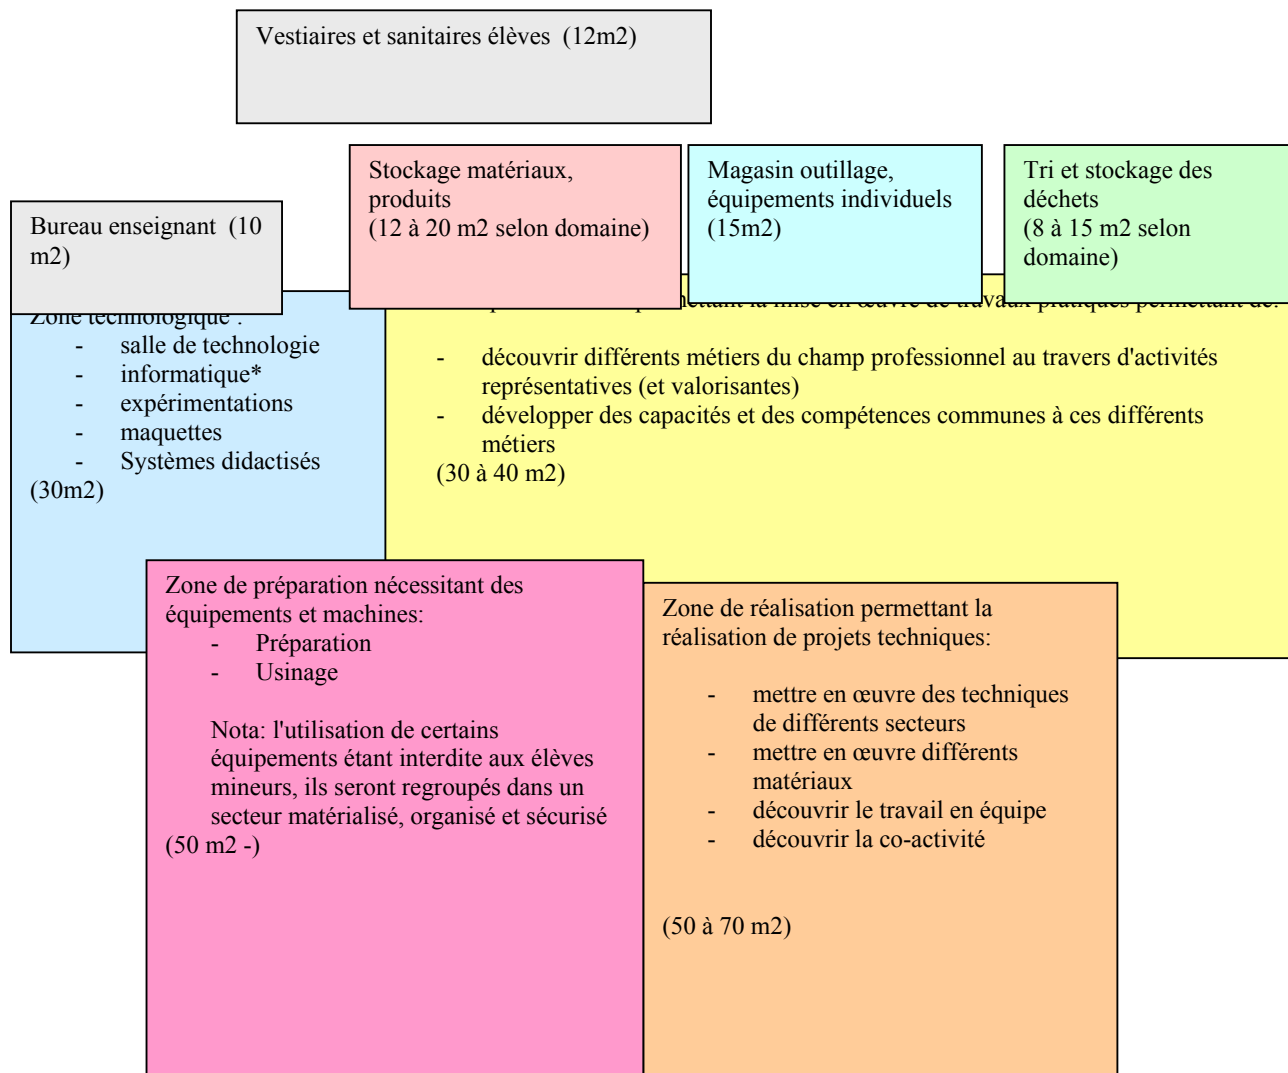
Vestiaires et sanitaires élèves (12m2)

Stockage matériaux, produits
(12 à 20 m2 selon domaine)

Magasin outillage, équipements individuels
(15m2)

Tri et stockage des déchets
(8 à 15 m2 selon domaine)

Bureau enseignant (10 m2)

Zone technologique :
- salle de technologie
- informatique*
- expérimentations
- maquettes
- Systèmes didactisés
(30m2)

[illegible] permettant la mise en œuvre de travaux pratiques permettant de:

- découvrir différents métiers du champ professionnel au travers d'activités représentatives (et valorisantes)
- développer des capacités et des compétences communes à ces différents métiers
(30 à 40 m2)

Zone de préparation nécessitant des équipements et machines:
- Préparation
- Usinage

Nota: l'utilisation de certains équipements étant interdite aux élèves mineurs, ils seront regroupés dans un secteur matérialisé, organisé et sécurisé
(50 m2 -)

Zone de réalisation permettant la réalisation de projets techniques:

- mettre en œuvre des techniques de différents secteurs
- mettre en œuvre différents matériaux
- découvrir le travail en équipe
- découvrir la co-activité

(50 à 70 m2)